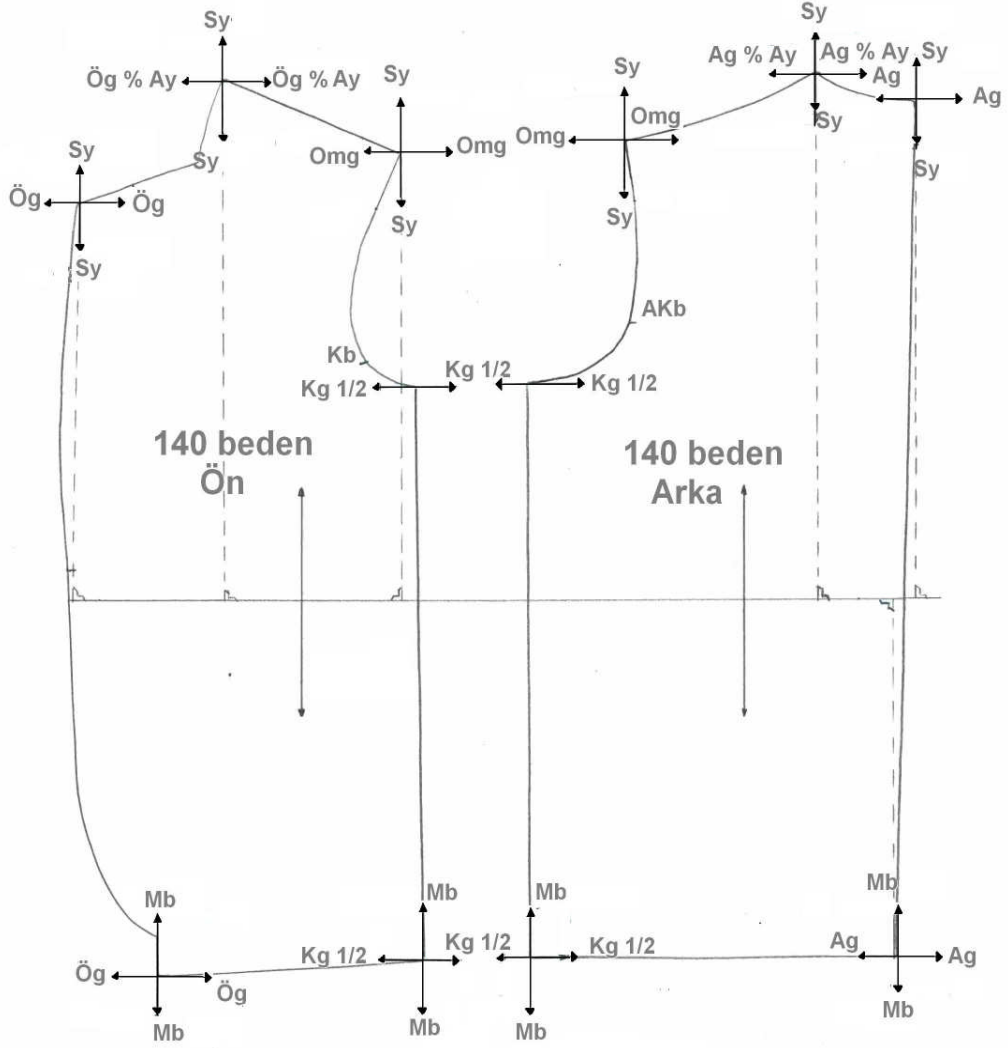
Sy
Ög % Ay
Ög % Ay
Sy
Sy
Omg
Omg
Sy
Ög
Ög
Sy
Sy
Sy
Sy
Ag % Ay
Ag % Ay
Sy
Ag
Ag
Sy
Sy
Omg
Omg
Sy
AKb
Kb
Kg 1/2
Kg 1/2
Kg 1/2
140 beden
Ön
140 beden
Arka
Mb
Ög
Ög
Mb
Kg 1/2
Mb
Kg 1/2
Mb
Kg 1/2
Mb
Mb
Ag
Ag
Mb